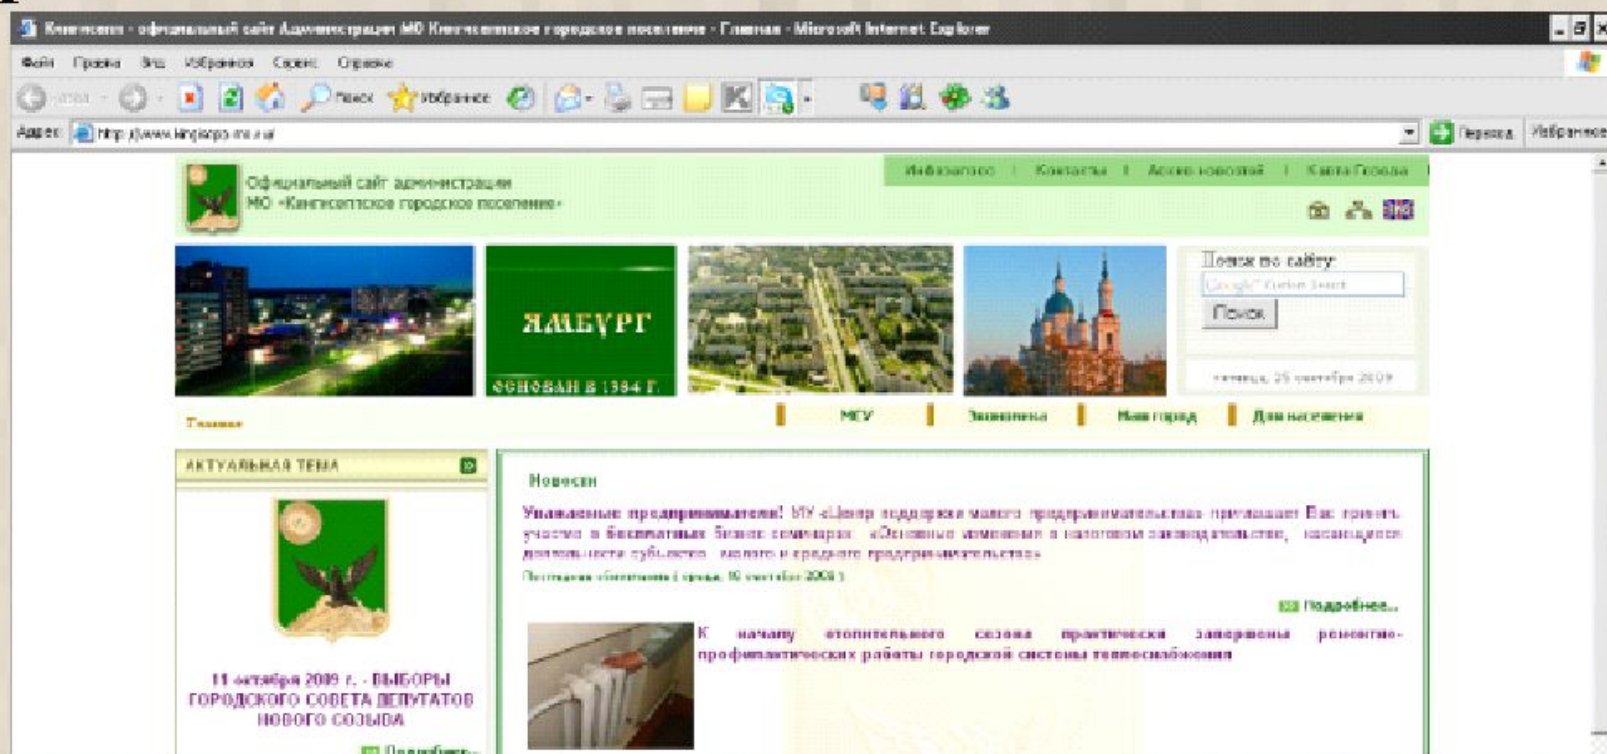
Кингисепп - официальный сайт Администрации МО Кингисеппское городское поселение - Главная - Microsoft Internet Explorer

Файл Правка Вид Избранное Сервис Справка

Назад Поиск Избранное

Адрес http://www.kingisepp.ru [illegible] Переход Избранное

Инфосервис | Контакты | Архив новостей | Карта Города

Официальный сайт администрации МО «Кингисеппское городское поселение»

ЯМБУРГ
ОСНОВАН В 1384 Г.

Поиск по сайту:
Google Custom Search
Поиск

четверг, 25 сентября 2008

Главная

МСУ | Экономика | Наш город | Для населения

АКТУАЛЬНАЯ ТЕМА

11 октября 2009 г. - ВЫБОРЫ ГОРОДСКОГО СОВЕТА ДЕПУТАТОВ НОВОГО СОЗЫВА

Подробнее...

Новости

Уважаемые предприниматели! МУ «Центр поддержки малого предпринимательства» приглашает Вас принять участие в бесплатных бизнес-семинарах «Основные изменения в налоговом законодательстве, касающиеся деятельности субъектов малого и среднего предпринимательства»

Поступление обновления ( среда, 10 сентября 2008 )

Подробнее...

К началу отопительного сезона практически завершены ремонтно-профилактические работы городской системы теплоснабжения